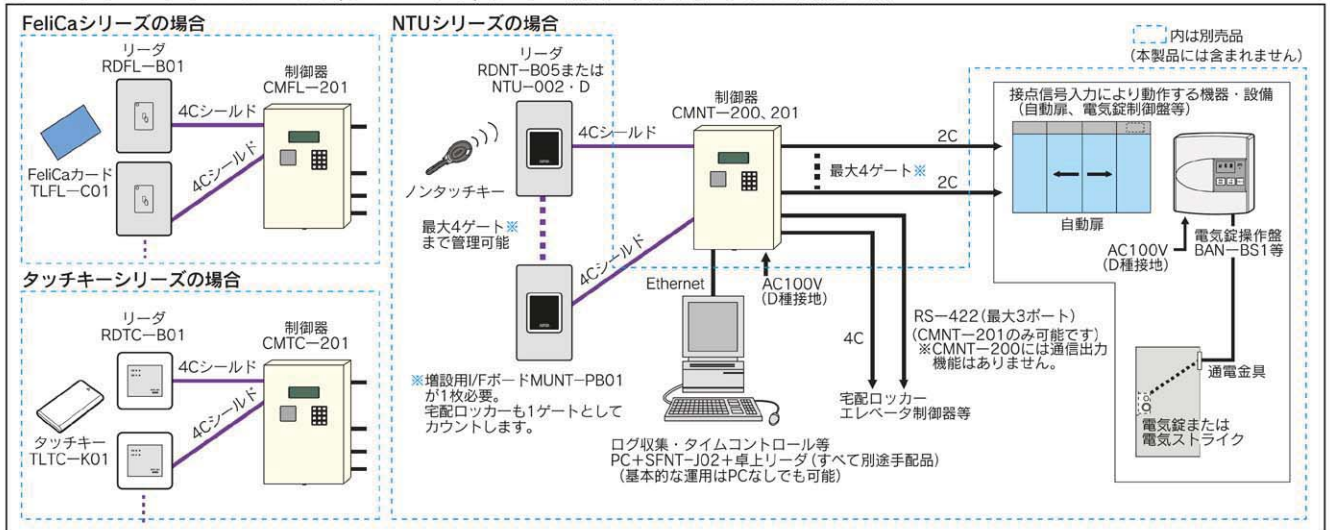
FeliCaシリーズの場合

リーダ
RDFL−B01

制御器
CMFL−201

4Cシールド

4Cシールド

FeliCaカード
TLFL−C01

タッチキーシリーズの場合

リーダ
RDTC−B01

制御器
CMTC−201

4Cシールド

4Cシールド

タッチキー
TLTC−K01

NTUシリーズの場合

リーダ
RDNT−B05または
NTU−002・D

ノンタッチキー

4Cシールド

最大4ゲート※
まで管理可能

4Cシールド

※増設用I/FボードMUNT−PB01が1枚必要。
宅配ロッカーも1ゲートとしてカウントします。

制御器
CMNT−200、201

最大4ゲート※

2C

2C

Ethernet

AC100V
(D種接地)

4C

宅配ロッカー
エレベータ制御器等

RS−422（最大3ポート）
(CMNT−201のみ可能です)
※CMNT−200には通信出力機能はありません。

ログ収集・タイムコントロール等
PC＋SFNT−J02＋卓上リーダ（すべて別途手配品）
（基本的な運用はPCなしでも可能）

内は別売品
（本製品には含まれません）

接点信号入力により動作する機器・設備
（自動扉、電気錠制御盤等）

自動扉

AC100V
(D種接地)

電気錠操作盤
BAN−BS1等

通電金具

電気錠または
電気ストライク